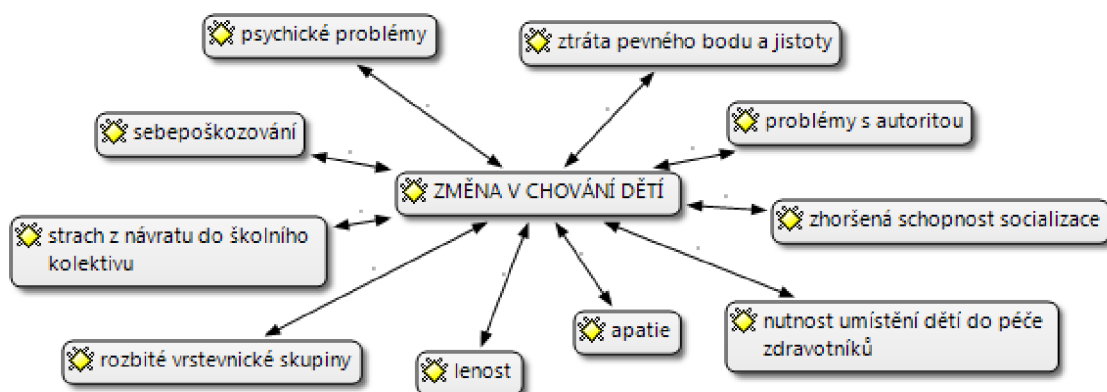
psychické problémy

ztráta pevného bodu a jistoty

sebepoškozování

problémy s autoritou

ZMĚNA V CHOVÁNÍ DĚTÍ

zhoršená schopnost socializace

strach z návratu do školního kolektivu

apatie

nutnost umístění dětí do péče zdravotníků

rozbité vrstevnické skupiny

lenost